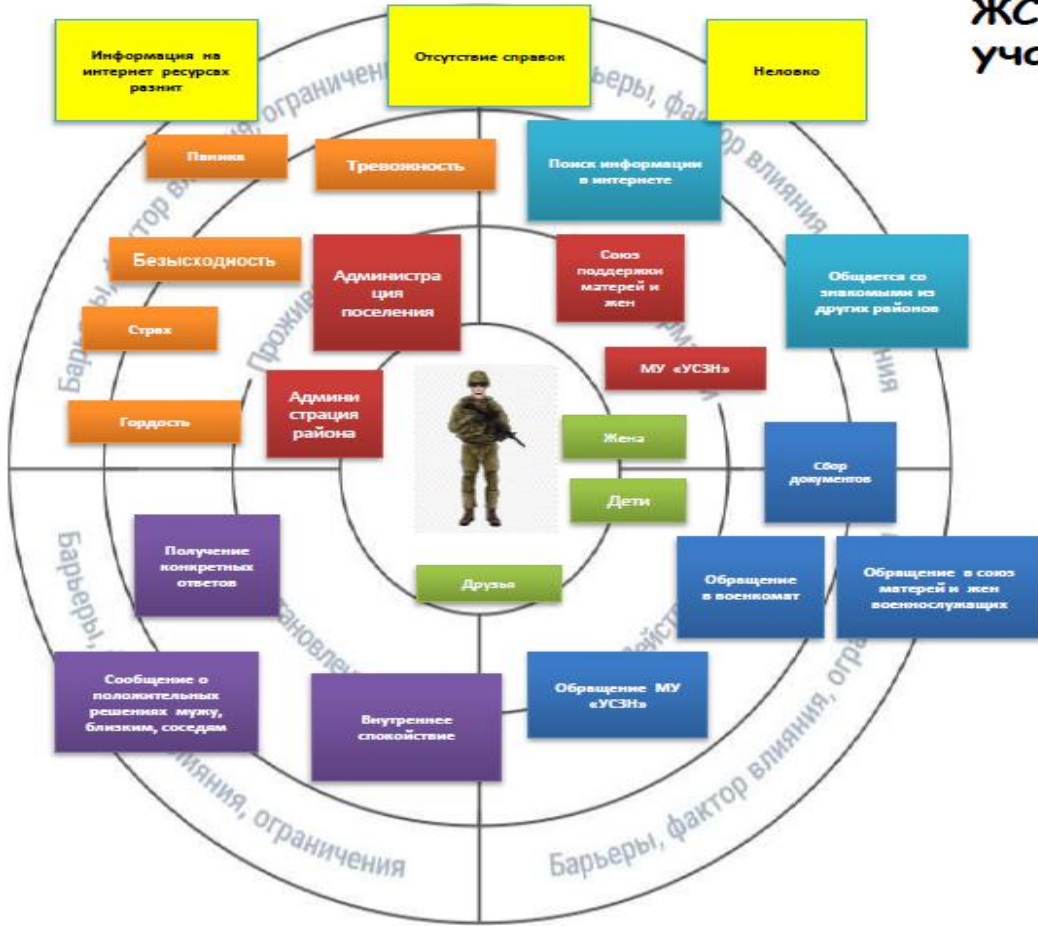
Жс
уча

Информация на интернет ресурсвх разнит

Отсутствие справок

Неловко

Барьеры, фактор влияния, ограничения

Барьеры, фактор влияния

Паника

Тревожность

Поиск информации в интернете

Безысходность

Администрация поселения

Союз поддержки матерей и жен

Общается со знакомыми из других районов

Страх

Прожив

МУ «УСЗН»

Гордость

Администрация района

Жена

Сбор документов

Дети

Получение конкретных ответов

Друзья

Обращение в военкомат

Обращение в союз матерей и жен военнослужащих

Барьеры,

становлен

действ

Сообщение о положительных решениях мужу, близким, соседам

Внутреннее спокойствие

Обрвщение МУ «УСЗН»

влияния, ограничения

Барьеры, фактор влияния, огра